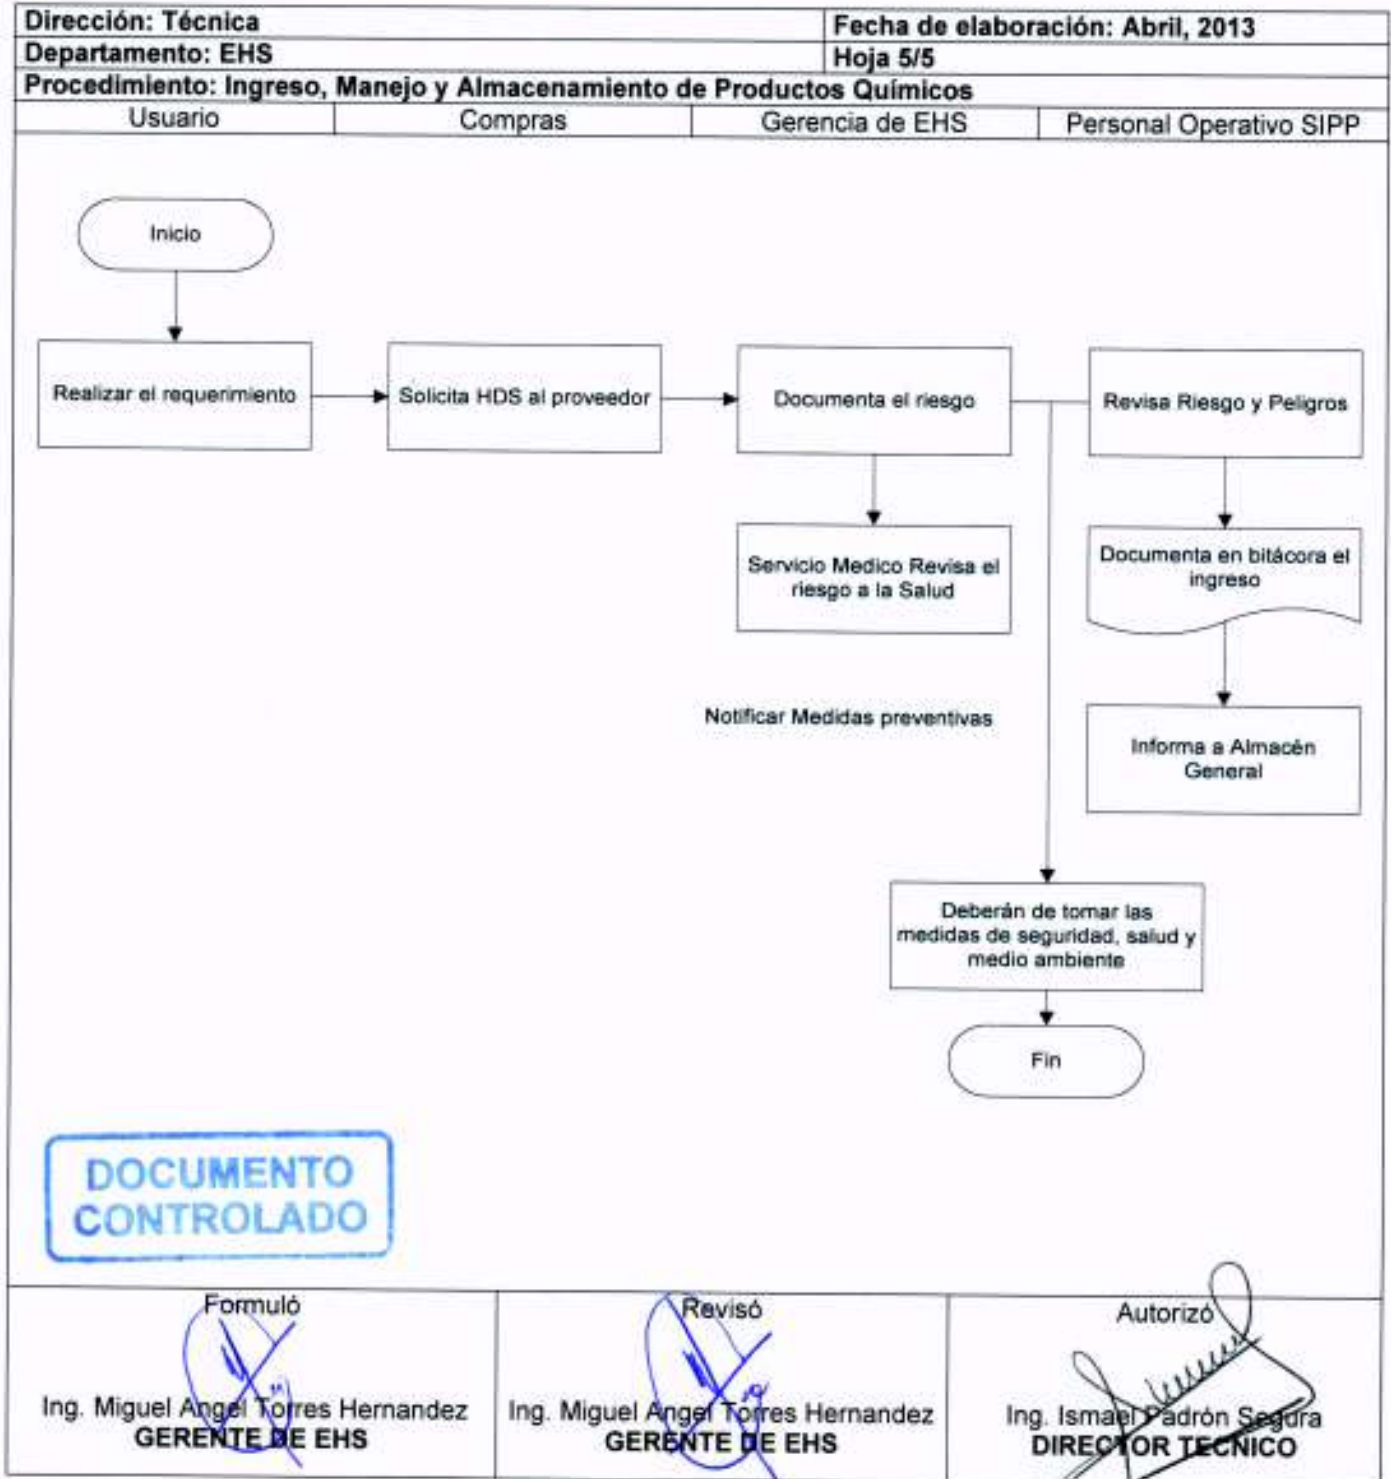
| Dirección: Técnica | Fecha de elaboración: Abril, 2013 |
|---|---|
| Departamento: EHS | Hoja 5/5 |

Procedimiento: Ingreso, Manejo y Almacenamiento de Productos Químicos

| Usuario | Compras | Gerencia de EHS | Personal Operativo SIPP |
|---|---|---|---|

Inicio

Realizar el requerimiento

Solicita HDS al proveedor

Documenta el riesgo

Revisa Riesgo y Peligros

Servicio Medico Revisa el riesgo a la Salud

Documenta en bitácora el ingreso

Notificar Medidas preventivas

Informa a Almacén General

Deberán de tomar las medidas de seguridad, salud y medio ambiente

Fin

DOCUMENTO CONTROLADO

| Formuló | Revisó | Autorizó |
|---|---|---|
| Ing. Miguel Angel Torres Hernandez GERENTE DE EHS | Ing. Miguel Angel Torres Hernandez GERENTE DE EHS | Ing. Ismael Padrón Segura DIRECTOR TECNICO |